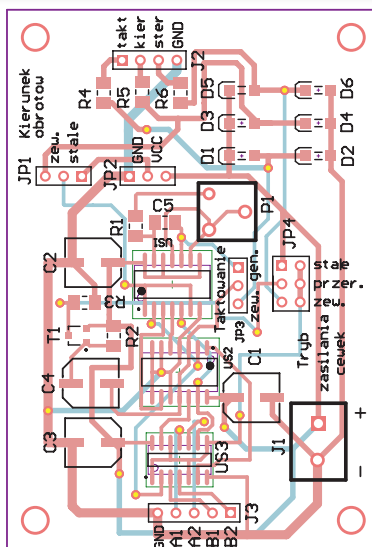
takt
kier
ster
GND
J2
Kierunek
obrotow
R4
R5
R6
D5
D6
D3
D4
JP1
zew.
stale
GND
VCC
JP2
D1
D2
C5
P1
R1
US1
C2
Taktowanie
gen.
zew.
JP3
JP4
stale
przer.
zew.
T1
R3
R2
C4
US2
C1
Tryb
zasilania
cewek
C3
US3
J1
+
-
GND
A1
A2
B1
B2
J3